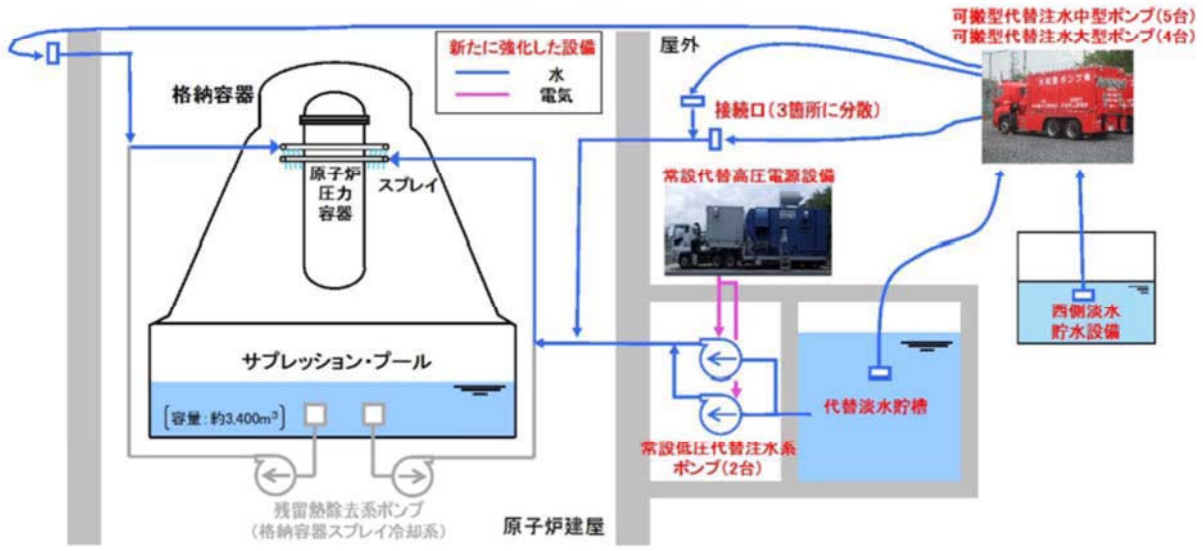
可搬型代替注水中型ポンプ(5台)
可搬型代替注水大型ポンプ(4台)

新たに強化した設備
水
電気

屋外

格納容器

接続口(3箇所に分散)

原子炉圧力容器

スプレイ

常設代替高圧電源設備

西側淡水貯水設備

サプレッション・プール

容量：約3,400m$^3$

代替淡水貯槽

常設低圧代替注水系ポンプ(2台)

残留熱除去系ポンプ
(格納容器スプレイ冷却系)

原子炉建屋